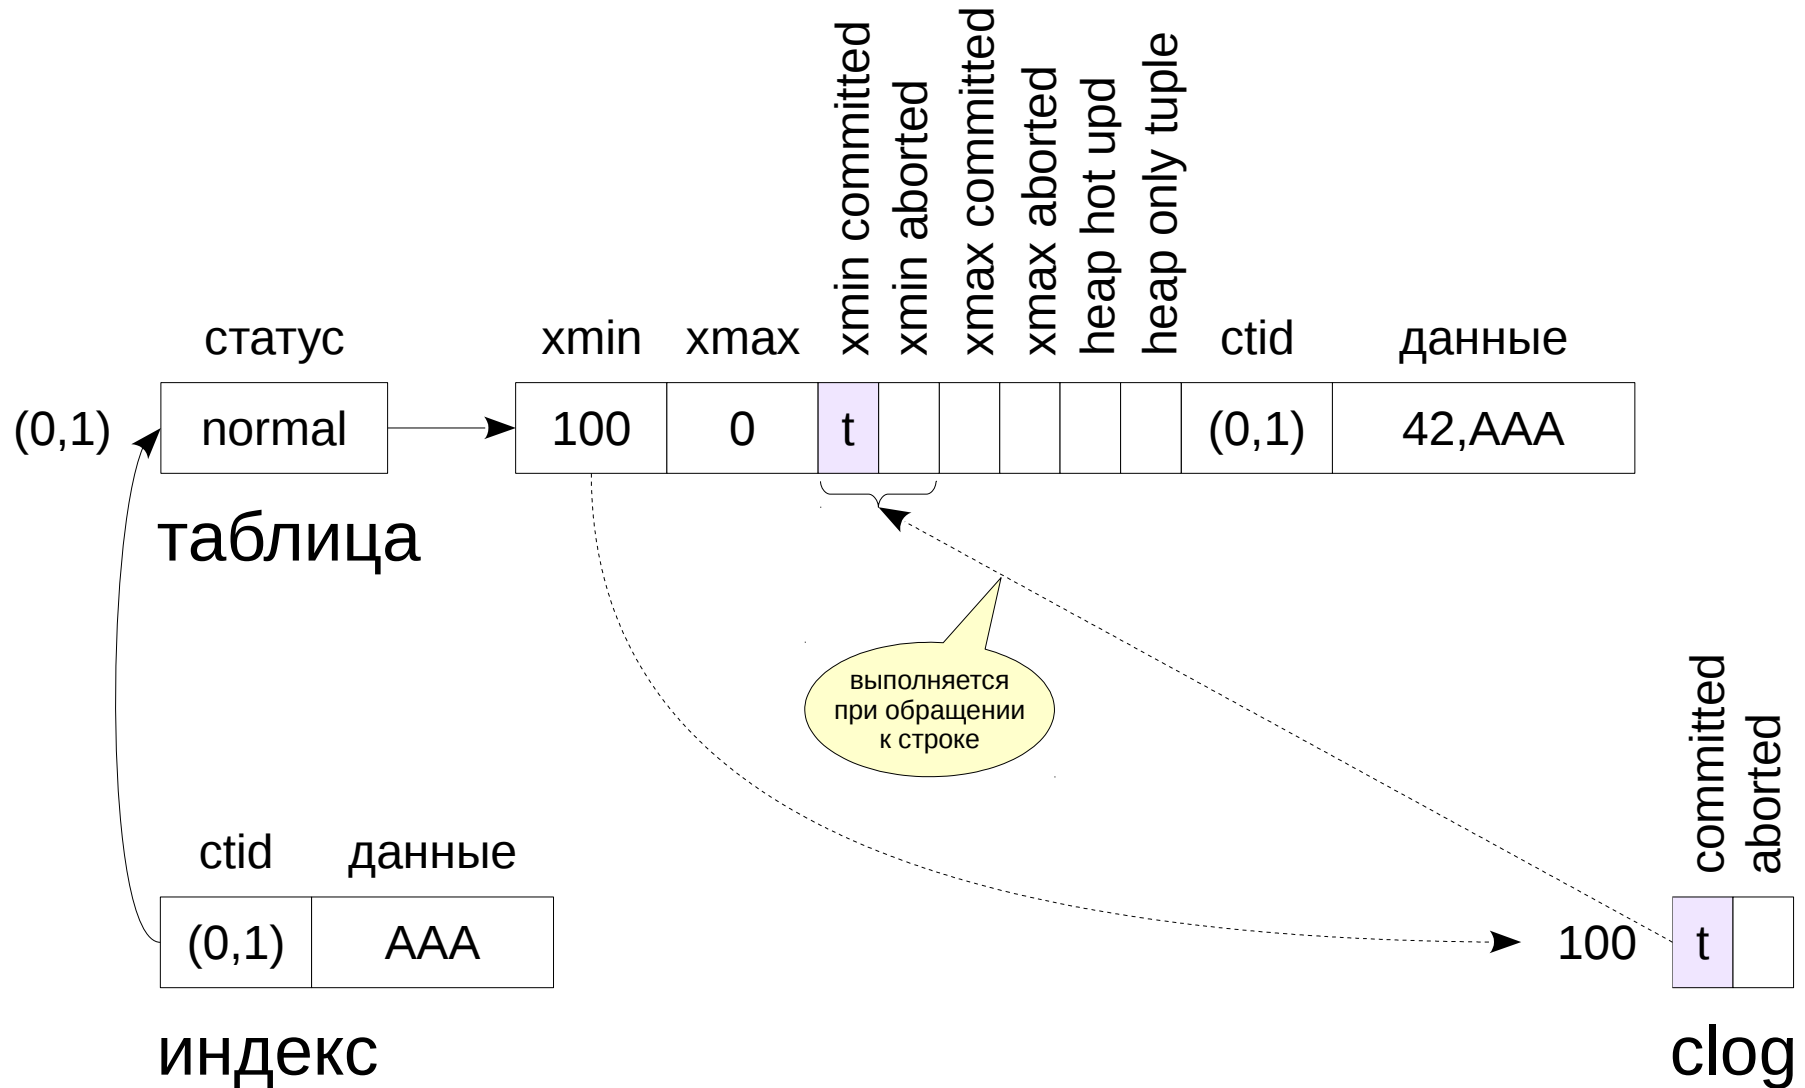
статус

(0,1)

| normal |
|---|

| xmin | xmax | xmin commited | xmin aborted | xmax commited | xmax aborted | heap hot upd | heap only tuple | ctid | данные |
|---|---|---|---|---|---|---|---|---|---|
| 100 | 0 | t | | | | | | (0,1) | 42,AAA |

таблица

выполняется при обращении к строке

| ctid | данные |
|---|---|
| (0,1) | AAA |

индекс

| | committed | aborted |
|---|---|---|
| 100 | t | |

clog